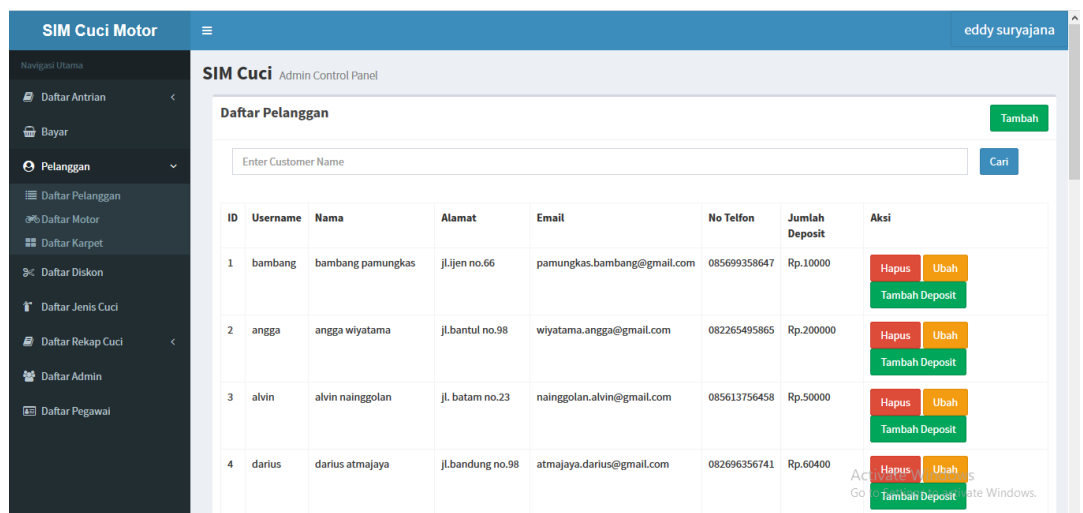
SIM Cuci Motor ≡ eddy suryajana

Navigasi Utama
Daftar Antrian
Bayar
Pelanggan
Daftar Pelanggan
Daftar Motor
Daftar Karpet
Daftar Diskon
Daftar Jenis Cuci
Daftar Rekap Cuci
Daftar Admin
Daftar Pegawai

SIM Cuci Admin Control Panel

Daftar Pelanggan
Tambah

Enter Customer Name
Cari

| ID | Username | Nama | Alamat | Email | No Telfon | Jumlah Deposit | Aksi |
|---|---|---|---|---|---|---|---|
| 1 | bambang | bambang pamungkas | jl.ijen no.66 | pamungkas.bambang@gmail.com | 085699358647 | Rp.10000 | Hapus Ubah Tambah Deposit |
| 2 | angga | angga wiyatama | jl.bantul no.98 | wiyatama.angga@gmail.com | 082265495865 | Rp.200000 | Hapus Ubah Tambah Deposit |
| 3 | alvin | alvin nainggolan | jl. batam no.23 | nainggolan.alvin@gmail.com | 085613756458 | Rp.50000 | Hapus Ubah Tambah Deposit |
| 4 | darius | darius atmajaya | jl.bandung no.98 | atmajaya.darius@gmail.com | 082696356741 | Rp.60400 | Hapus Ubah Tambah Deposit |

Activate Windows
Go to Settings to activate Windows.